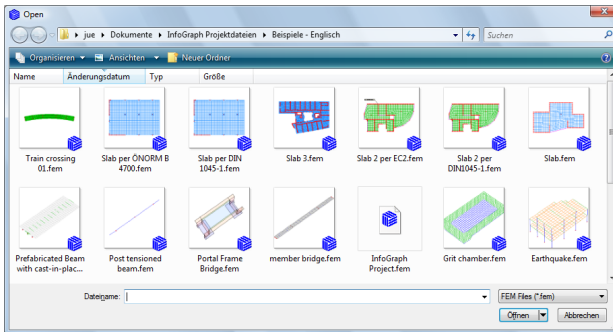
Open

jue ▸ Dokumente ▸ InfoGraph Projektdateien ▸ Beispiele - Englisch

Suchen

Organisieren ▾ Ansichten ▾ Neuer Ordner

Name | Änderungsdatum | Typ | Größe

Train crossing 01.fem

Slab per ÖNORM B 4700.fem

Slab per DIN 1045-1.fem

Slab 3.fem

Slab 2 per EC2.fem

Slab 2 per DIN1045-1.fem

Slab.fem

Prefabricated Beam with cast-in-plac...

Post tensioned beam.fem

Portal Frame Bridge.fem

member bridge.fem

InfoGraph Project.fem

Grit chamber.fem

Earthquake.fem

Dateiname:

FEM Files (*.fem)

Öffnen

Abbrechen